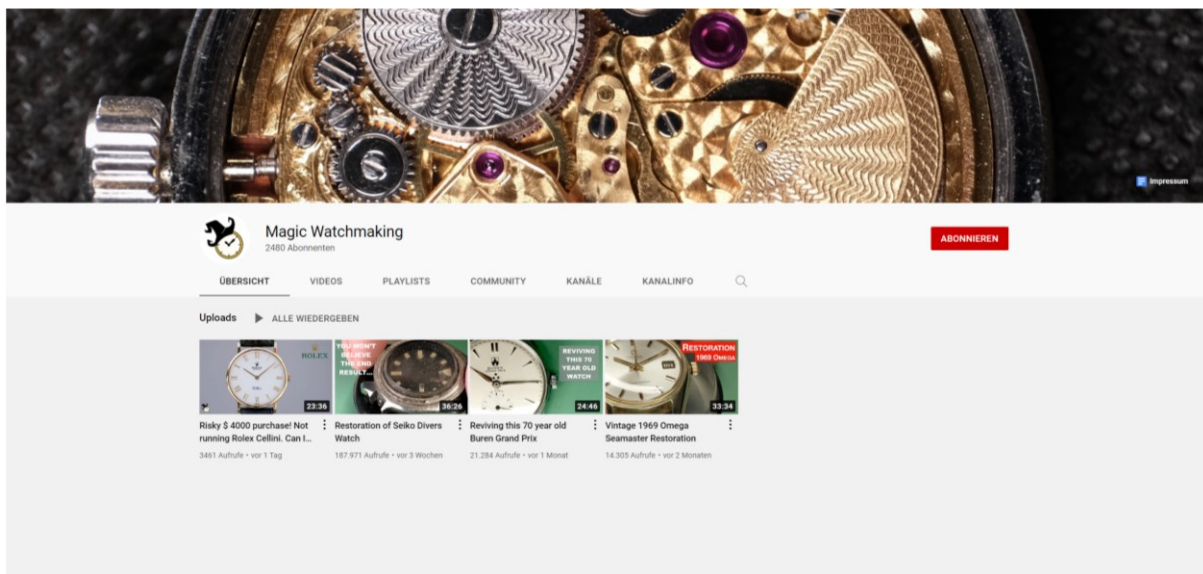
Impressum

Magic Watchmaking
2480 Abonnenten

ABONNIEREN

ÜBERSICHT VIDEOS PLAYLISTS COMMUNITY KANÄLE KANALINFO

Uploads ALLE WIEDERGEBEN

ROLEX
23:36
Risky $ 4000 purchase! Not running Rolex Cellini. Can I...
3461 Aufrufe • vor 1 Tag

YOU WON'T BELIEVE THE END RESULT...
36:26
Restoration of Seiko Divers Watch
187.971 Aufrufe • vor 3 Wochen

REVIVING THIS 70 YEAR OLD WATCH
24:46
Reviving this 70 year old Buren Grand Prix
21.284 Aufrufe • vor 1 Monat

RESTORATION 1969 OMEGA
33:34
Vintage 1969 Omega Seamaster Restoration
14.305 Aufrufe • vor 2 Monaten